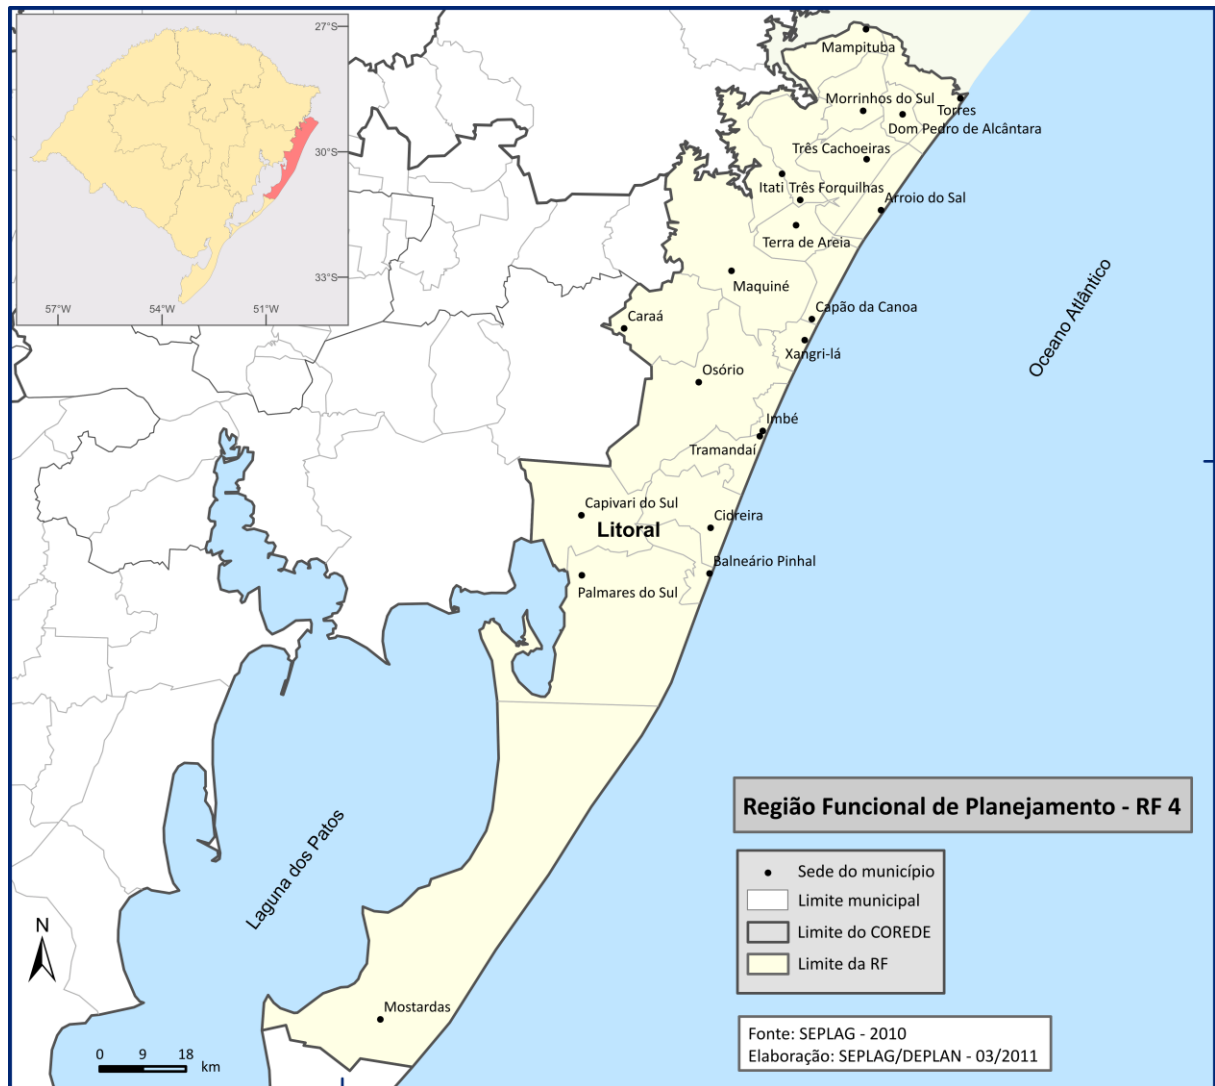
27°S
30°S
33°S
57°W
54°W
51°W

Mampituba
Morrinhos do Sul
Torres
Dom Pedro de Alcântara
Três Cachoeiras
Itati
Três Forquilhas
Arroio do Sal
Terra de Areia
Maquiné
Capão da Canoa
Caraá
Xangri-lá
Osório
Oceano Atlântico
Imbé
Tramandaí
Capivari do Sul
Litoral
Cidreira
Balneário Pinhal
Palmares do Sul
Laguna dos Patos
Mostardas

Região Funcional de Planejamento - RF 4

Sede do município
Limite municipal
Limite do COREDE
Limite da RF

N
0 9 18 km

Fonte: SEPLAG - 2010
Elaboração: SEPLAG/DEPLAN - 03/2011